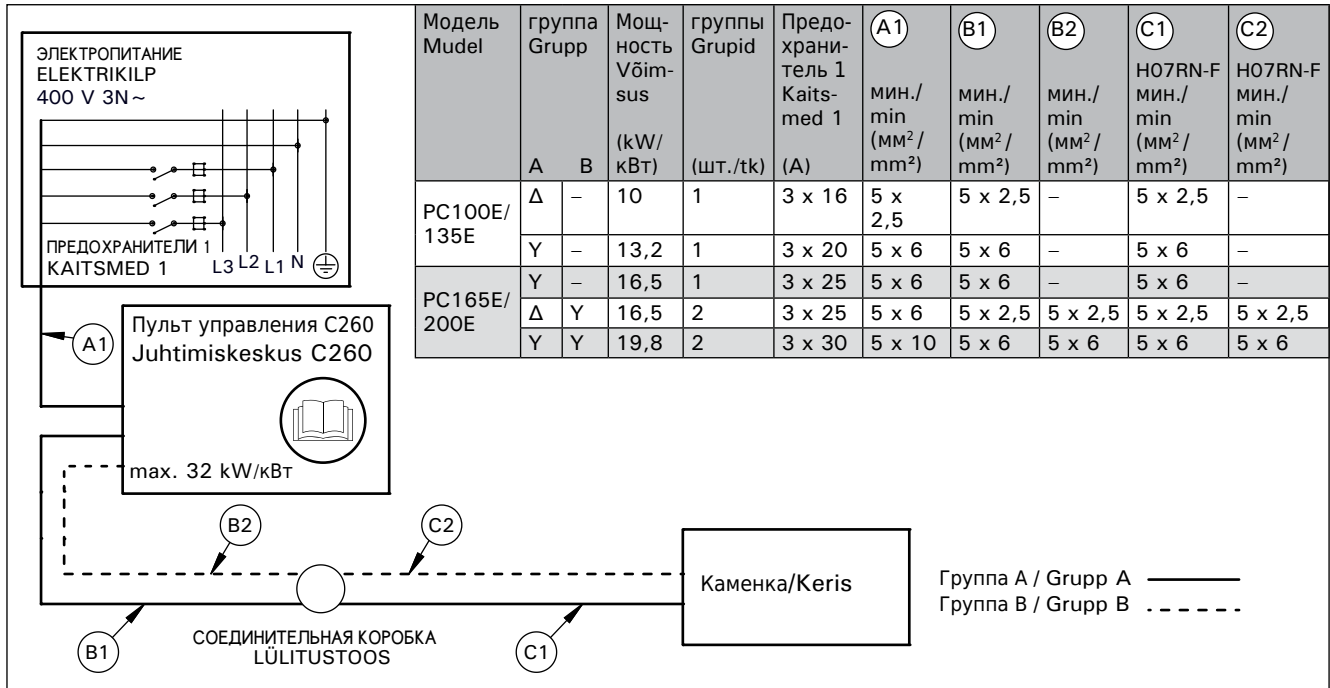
ЭЛЕКТРОПИТАНИЕ
ELEKTRIKILP
400 V 3N~

ПРЕДОХРАНИТЕЛИ 1
KAITSMED 1

L3 L2 L1 N

| Модель Mudel | группа Grupp A | B | Мощность Võimsus (kW/кВт) | группы Grupid (шт./tk) | Предохранитель 1 Kaitsmed 1 (A) | A1 мин./min (мм²/mm²) | B1 мин./min (мм²/mm²) | B2 мин./min (мм²/mm²) | C1 H07RN-F мин./min (мм²/mm²) | C2 H07RN-F мин./min (мм²/mm²) |
|---|---|---|---|---|---|---|---|---|---|---|
| PC100E/135E | Δ | – | 10 | 1 | 3 x 16 | 5 x 2,5 | 5 x 2,5 | – | 5 x 2,5 | – |
| | Y | – | 13,2 | 1 | 3 x 20 | 5 x 6 | 5 x 6 | – | 5 x 6 | – |
| PC165E/200E | Y | – | 16,5 | 1 | 3 x 25 | 5 x 6 | 5 x 6 | – | 5 x 6 | – |
| | Δ | Y | 16,5 | 2 | 3 x 25 | 5 x 6 | 5 x 2,5 | 5 x 2,5 | 5 x 2,5 | 5 x 2,5 |
| | Y | Y | 19,8 | 2 | 3 x 30 | 5 x 10 | 5 x 6 | 5 x 6 | 5 x 6 | 5 x 6 |

A1

Пульт управления C260
Juhtimiskeskus C260

max. 32 kW/кВт

B2

C2

Каменка/Keris

Группа A / Grupp A
Группа B / Grupp B

B1

СОЕДИНИТЕЛЬНАЯ КОРОБКА
LÜLITUSTOOS

C1